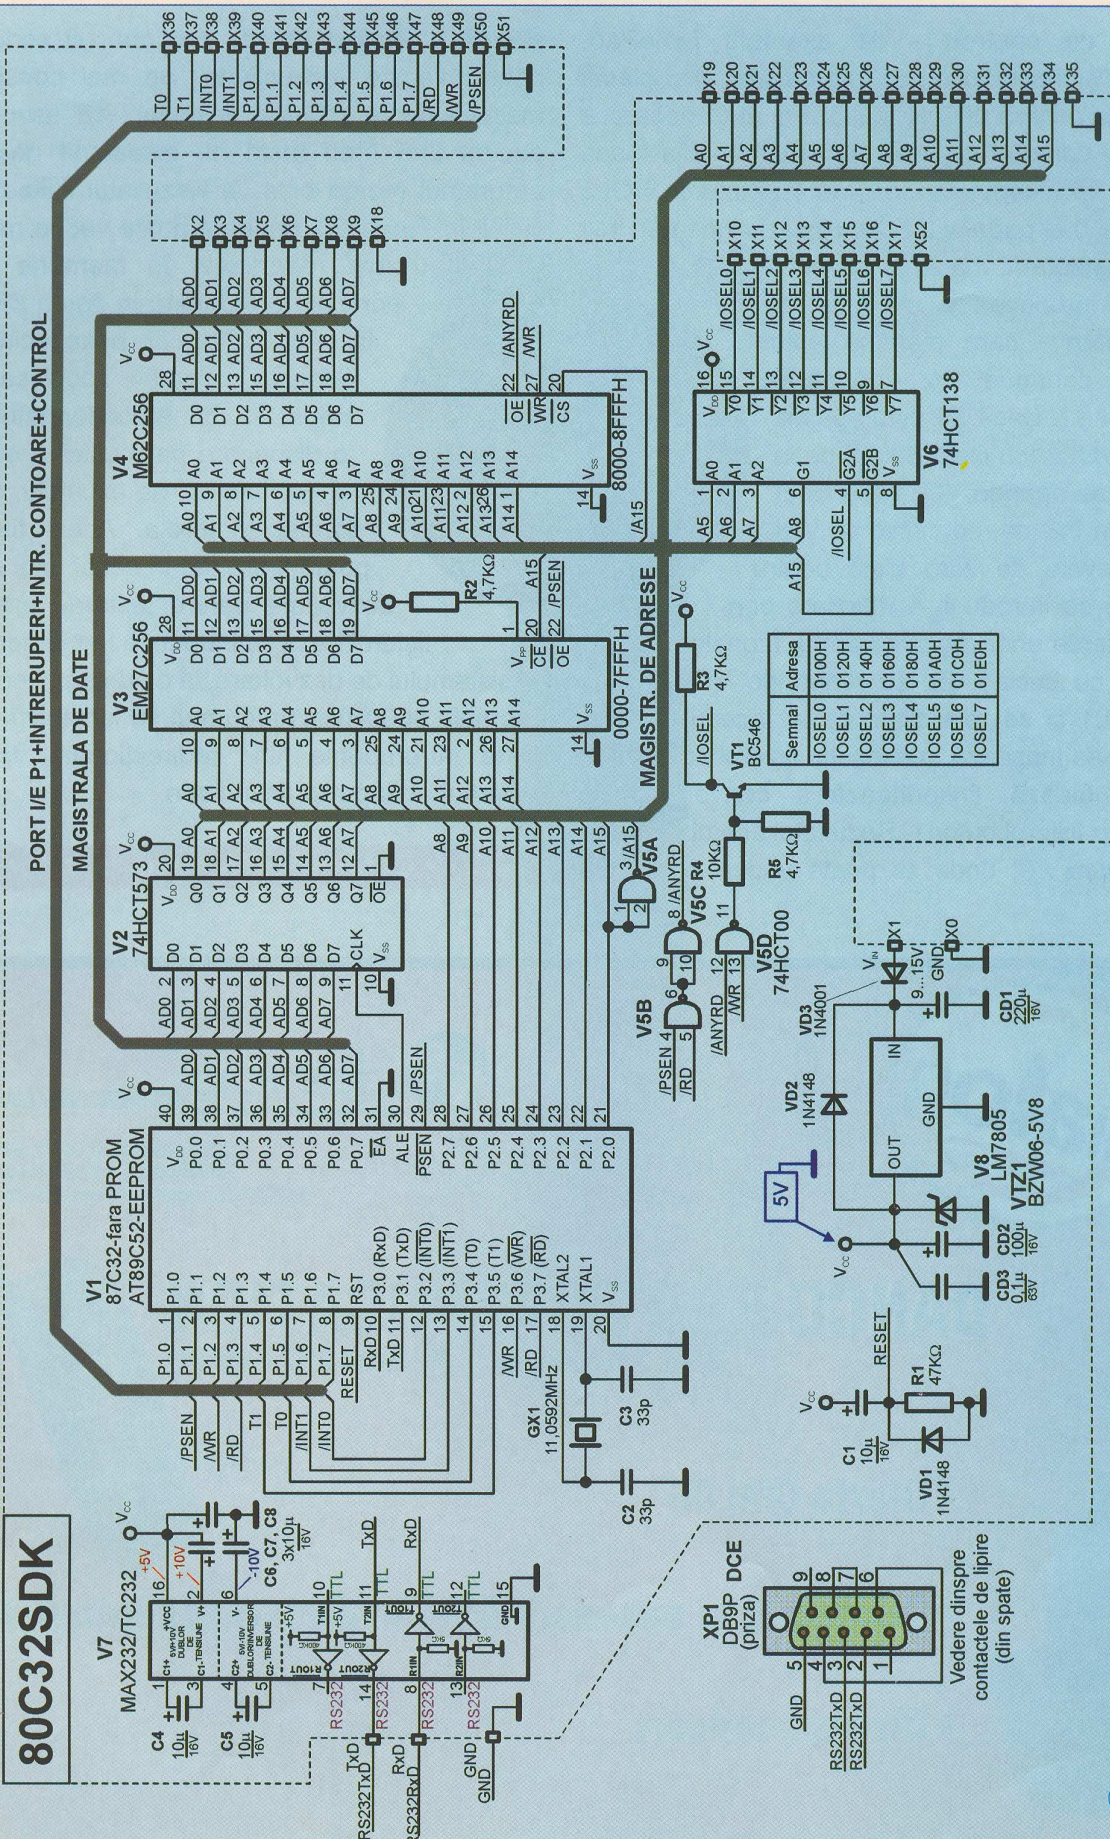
80C32SDK

PORT I/E P1+INTRERUPERI+INTR. CONTOARE+CONTROL

MAGISTRALA DE DATE

MAGISTR. DE ADRESE

V1
87C32-fara PROM
AT89C52-EEPROM

V2
74HCT573

V3
EM27C256
0000-7FFFH

V4
M62C256
8000-8FFFH

V6
74HCT138

V5A V5B V5C V5D
74HCT00

V7
MAX232/TC232

V8
LM7805

VTZ1
BZW06-5V8

VT1
BC546

R1 47KΩ
R2 4,7KΩ
R3 4,7KΩ
R4 10KΩ
R5 4,7KΩ

C1 10µ 16V
C2 33p
C3 33p
C4 10µ 16V
C5 10µ 16V
C6, C7, C8 3x10µ 16V
CD1 220µ 16V
CD2 100µ 16V
CD3 0,1µ 63V

GX1 11,0592MHz

VD1 1N4148
VD2 1N4148
VD3 1N4001

9...15V
5V
+5V
+10V
-10V

XP1 DB9P (priza) DCE
Vedere dinspre contactele de lipire (din spate)

GND
RS232TxD
RS232RxD
TxD
RxD
RESET
/PSEN
/WR
/RD
/ANYRD
/IOSEL
T0
T1
/INT0
/INT1

| Semnal | Adresa |
|---|---|
| IOSEL0 | 0100H |
| IOSEL1 | 0120H |
| IOSEL2 | 0140H |
| IOSEL3 | 0160H |
| IOSEL4 | 0180H |
| IOSEL5 | 01A0H |
| IOSEL6 | 01C0H |
| IOSEL7 | 01E0H |

X0 X1 X2 X3 X4 X5 X6 X7 X8 X9 X10 X11 X12 X13 X14 X15 X16 X17 X18 X19 X20 X21 X22 X23 X24 X25 X26 X27 X28 X29 X30 X31 X32 X33 X34 X35 X36 X37 X38 X39 X40 X41 X42 X43 X44 X45 X46 X47 X48 X49 X50 X51 X52

T0 T1 /INT0 /INT1 P1.0 P1.1 P1.2 P1.3 P1.4 P1.5 P1.6 P1.7 /RD /WR /PSEN

A0 A1 A2 A3 A4 A5 A6 A7 A8 A9 A10 A11 A12 A13 A14 A15

AD0 AD1 AD2 AD3 AD4 AD5 AD6 AD7

/IOSEL0 /IOSEL1 /IOSEL2 /IOSEL3 /IOSEL4 /IOSEL5 /IOSEL6 /IOSEL7